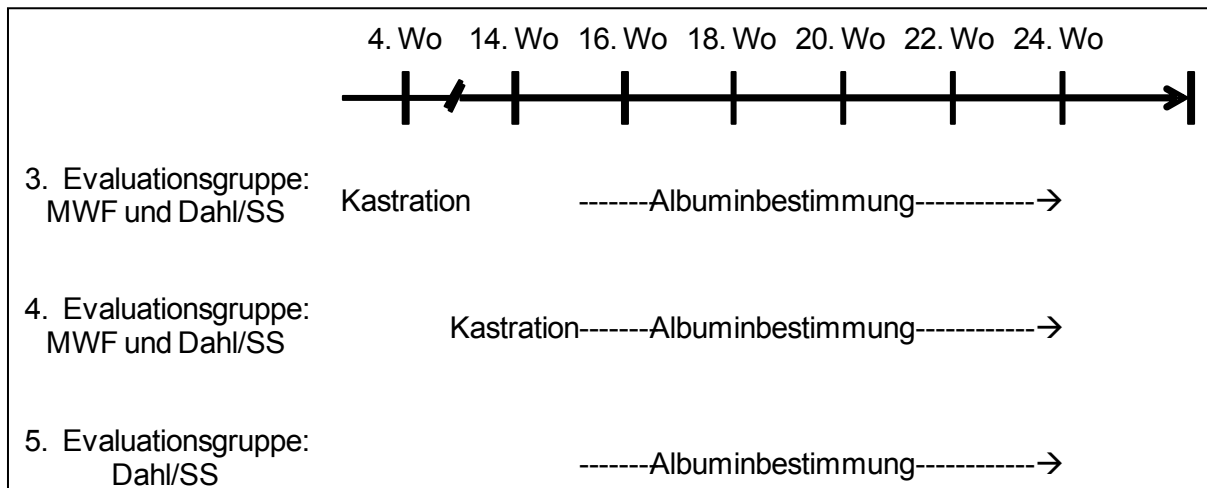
4. Wo 14. Wo 16. Wo 18. Wo 20. Wo 22. Wo 24. Wo

3. Evaluationsgruppe: MWF und Dahl/SS
Kastration -------Albuminbestimmung------------→

4. Evaluationsgruppe: MWF und Dahl/SS
Kastration-------Albuminbestimmung------------→

5. Evaluationsgruppe: Dahl/SS
-------Albuminbestimmung------------→